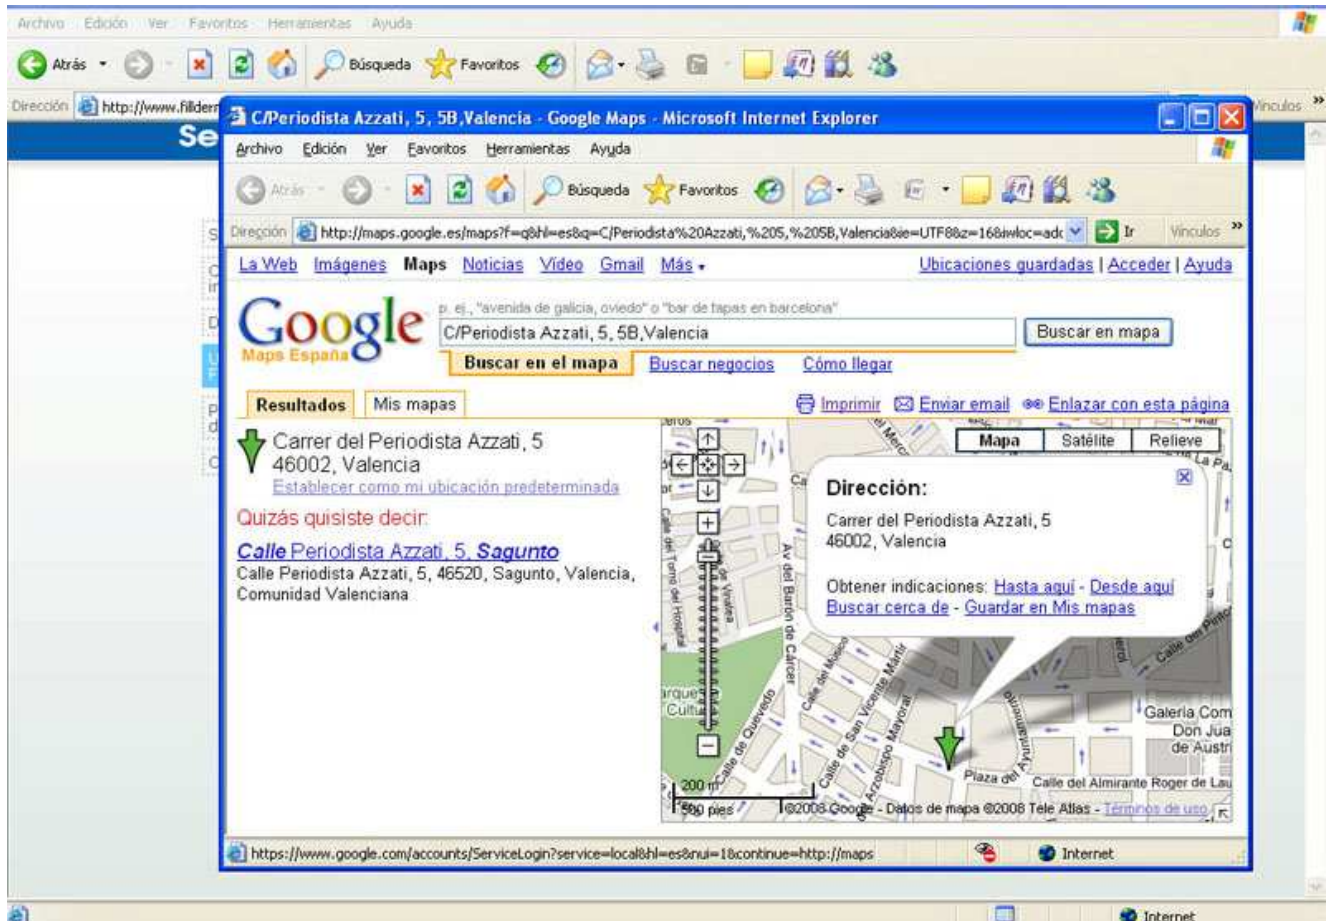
Archivo Edición Ver Favoritos Herramientas Ayuda

Atrás Búsqueda Favoritos

Dirección http://www.fillder Vínculos

C/Periodista Azzati, 5, 5B,Valencia - Google Maps - Microsoft Internet Explorer

Archivo Edición Ver Favoritos Herramientas Ayuda

Atrás Búsqueda Favoritos

Dirección http://maps.google.es/maps?f=q&hl=es&q=C/Periodista%20Azzati,%205,%205B,Valencia&ie=UTF8&z=16&iwloc=adc Ir Vínculos

La Web Imágenes Maps Noticias Vídeo Gmail Más

Ubicaciones guardadas | Acceder | Ayuda

Google Maps España

p. ej., "avenida de galicia, oviedo" o "bar de tapas en barcelona"

C/Periodista Azzati, 5, 5B,Valencia

Buscar en mapa

Buscar en el mapa Buscar negocios Cómo llegar

Resultados Mis mapas

Imprimir Enviar email Enlazar con esta página

Carrer del Periodista Azzati, 5
46002, Valencia
Establecer como mi ubicación predeterminada

Quizás quisiste decir:

Calle Periodista Azzati, 5, Sagunto
Calle Periodista Azzati, 5, 46520, Sagunto, Valencia, Comunidad Valenciana

Mapa Satélite Relieve

Dirección:

Carrer del Periodista Azzati, 5
46002, Valencia

Obtener indicaciones: Hasta aquí - Desde aquí
Buscar cerca de - Guardar en Mis mapas

Av del Barón de Cárcer
Calle de Quevedo
Calle de San Vicente Mártir
Arzobispo Mayoral
Plaza del Ayuntamiento
Calle del Almirante Roger de Lau
Galeria Com Don Jua de Austri
Calle del Pintor
200 m
500 pies
©2008 Google - Datos de mapa ©2008 Tele Atlas - Términos de uso

https://www.google.com/accounts/ServiceLogin?service=local&hl=es&nui=1&continue=http://maps

Internet

Internet